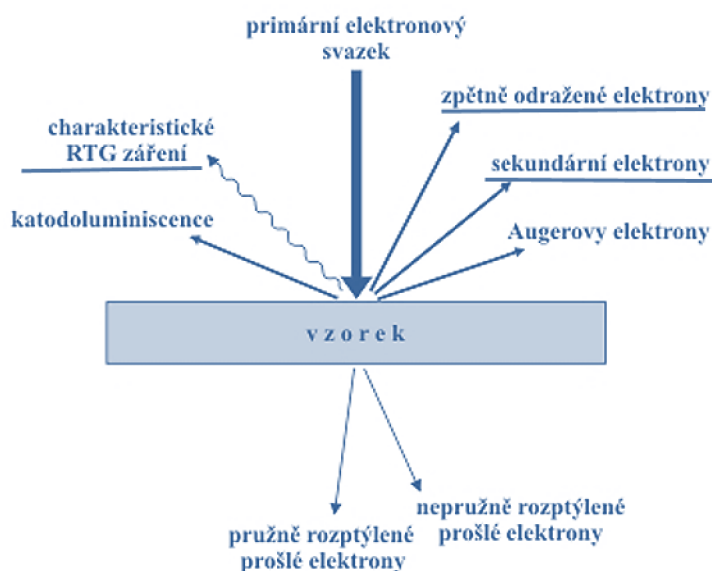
primární elektronový svazek

zpětně odražené elektrony

charakteristické RTG záření

sekundární elektrony

katodoluminiscence

Augerovy elektrony

v z o r e k

nepružně rozptýlené prošlé elektrony

pružně rozptýlené prošlé elektrony